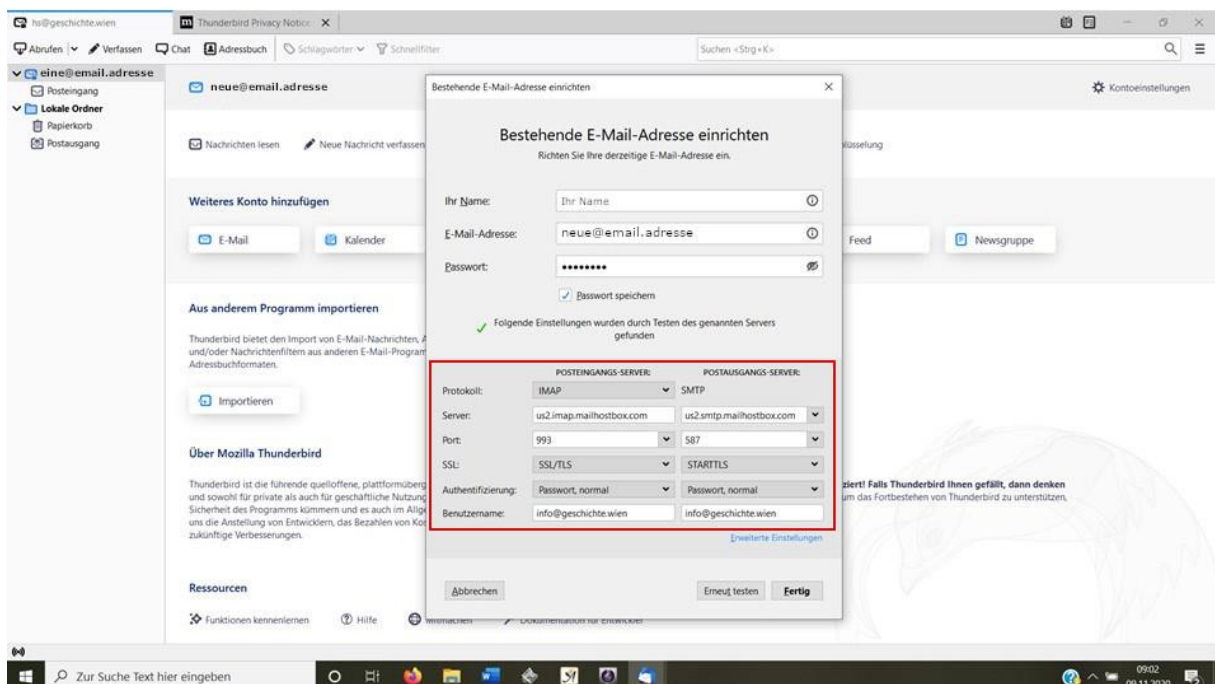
hs@geschichte.wien
Thunderbird Privacy Notice

Abrufen Verfassen Chat Adressbuch Schlagwörter Schnellfilter
Suchen <Strg+K>

eine@email.adresse
Posteingang
Lokale Ordner
Papierkorb
Postausgang

neue@email.adresse
Kontoeinstellungen

Nachrichten lesen Neue Nachricht verfassen
lüsselung

Weiteres Konto hinzufügen
E-Mail Kalender
Feed Newsgruppe

Aus anderem Programm importieren
Thunderbird bietet den Import von E-Mail-Nachrichten, und/oder Nachrichtenfiltern aus anderen E-Mail-Program Adressbuchformaten.

Importieren

Über Mozilla Thunderbird
Thunderbird ist die führende quelloffene, plattformüberg und sowohl für private als auch für geschäftliche Nutzung Sicherheit des Programms kümmern und es auch im Allg uns die Anstellung von Entwicklern, das Bezahlen von Ko zukünftige Verbesserungen.
ziert! Falls Thunderbird Ihnen gefällt, dann denken um das Fortbestehen von Thunderbird zu unterstützen.

Ressourcen
Funktionen kennenlernen Hilfe Mitmachen Dokumentation für Entwickler

Bestehende E-Mail-Adresse einrichten

Bestehende E-Mail-Adresse einrichten
Richten Sie Ihre derzeitige E-Mail-Adresse ein.

Ihr Name: Ihr Name
E-Mail-Adresse: neue@email.adresse
Passwort: ••••••••
Passwort speichern

Folgende Einstellungen wurden durch Testen des genannten Servers gefunden

| | POSTEINGANGS-SERVER: | POSTAUSGANGS-SERVER: |
|---|---|---|
| Protokoll: | IMAP | SMTP |
| Server: | us2.imap.mailhostbox.com | us2.smtp.mailhostbox.com |
| Port: | 993 | 587 |
| SSL: | SSL/TLS | STARTTLS |
| Authentifizierung: | Passwort, normal | Passwort, normal |
| Benutzername: | info@geschichte.wien | info@geschichte.wien |

Erweiterte Einstellungen

Abbrechen
Erneut testen Fertig

Zur Suche Text hier eingeben
09:02